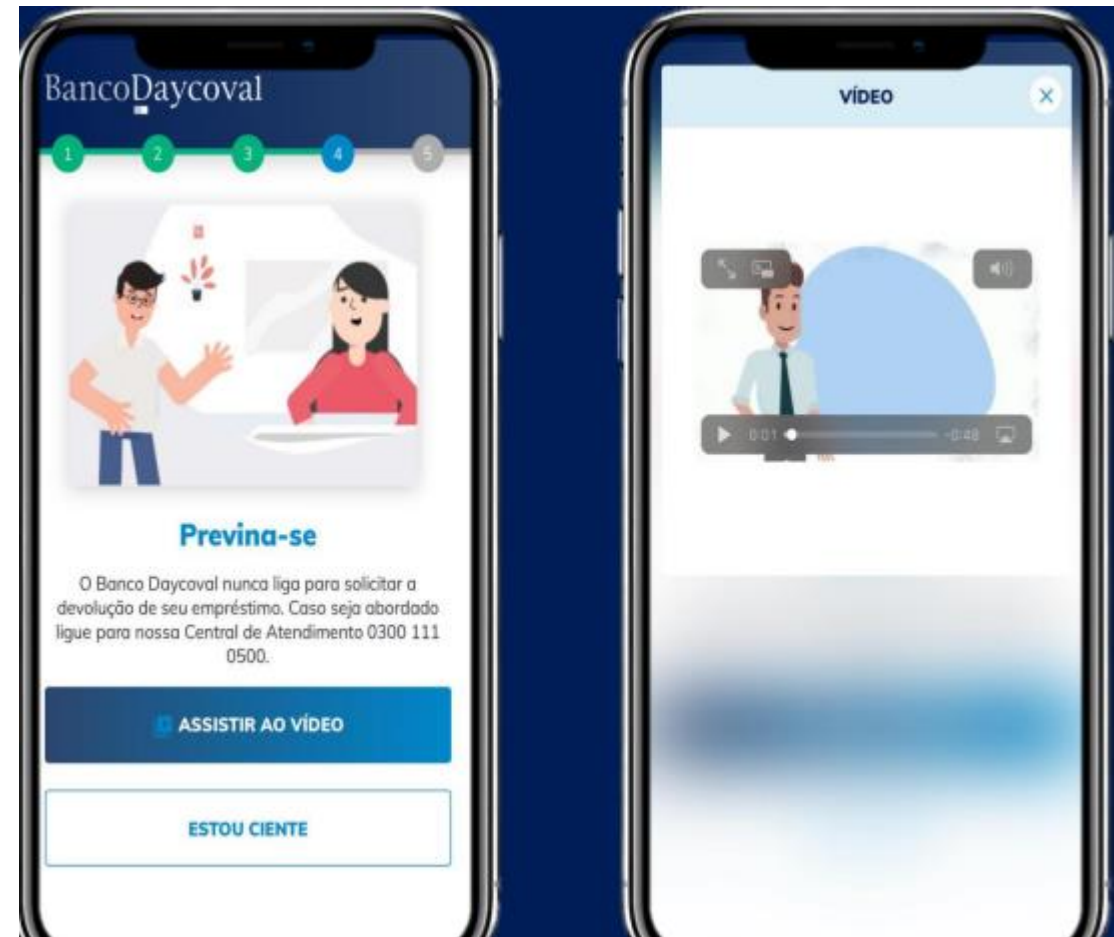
BancoDaycoval

1 2 3 4 5

Previna-se

O Banco Daycoval nunca liga para solicitar a devolução de seu empréstimo. Caso seja abordado ligue para nossa Central de Atendimento 0300 111 0500.

ASSISTIR AO VÍDEO

ESTOU CIENTE

VÍDEO

×

0:01

-0:48